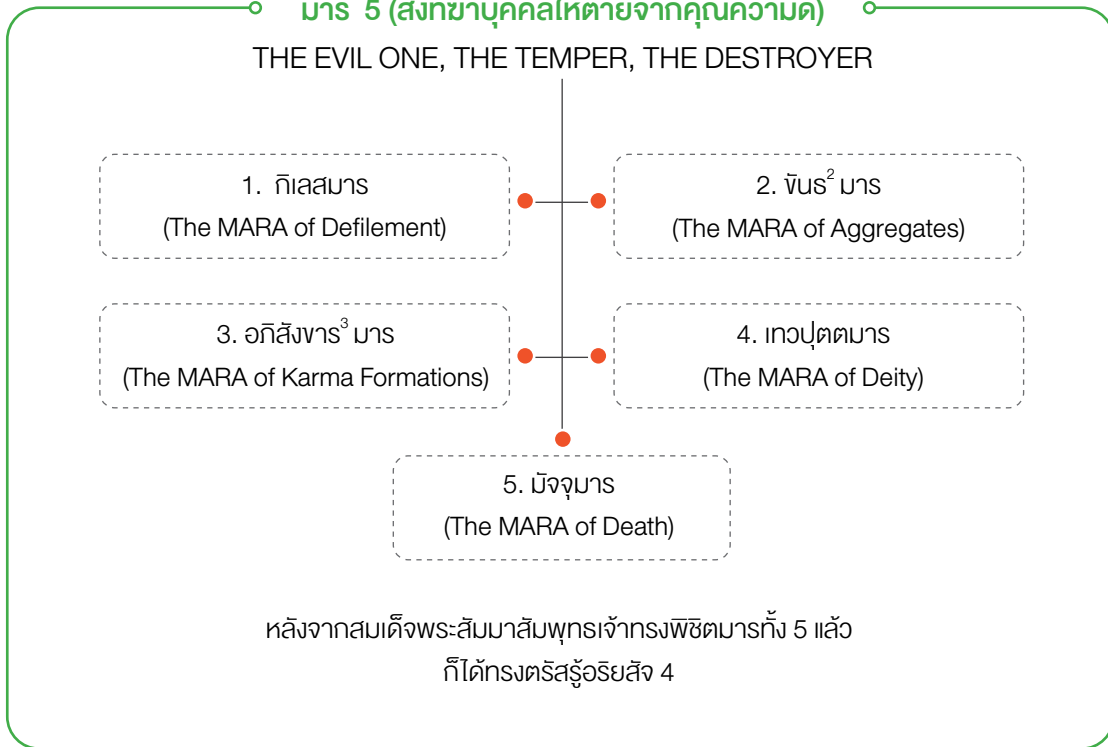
มาร 5 (สิ่งที่ฆ่าบุคคลให้ตายจากคุณความดี)

THE EVIL ONE, THE TEMPER, THE DESTROYER

1. กิเลสมาร
(The MARA of Defilement)

2. ขันธ$^2$ มาร
(The MARA of Aggregates)

3. อภิสังขาร$^3$ มาร
(The MARA of Karma Formations)

4. เทวปุตตมาร
(The MARA of Deity)

5. มัจจุมาร
(The MARA of Death)

หลังจากสมเด็จพระสัมมาสัมพุทธเจ้าทรงพิชิตมารทั้ง 5 แล้ว ก็ได้ทรงตรัสรู้อริยสัจ 4